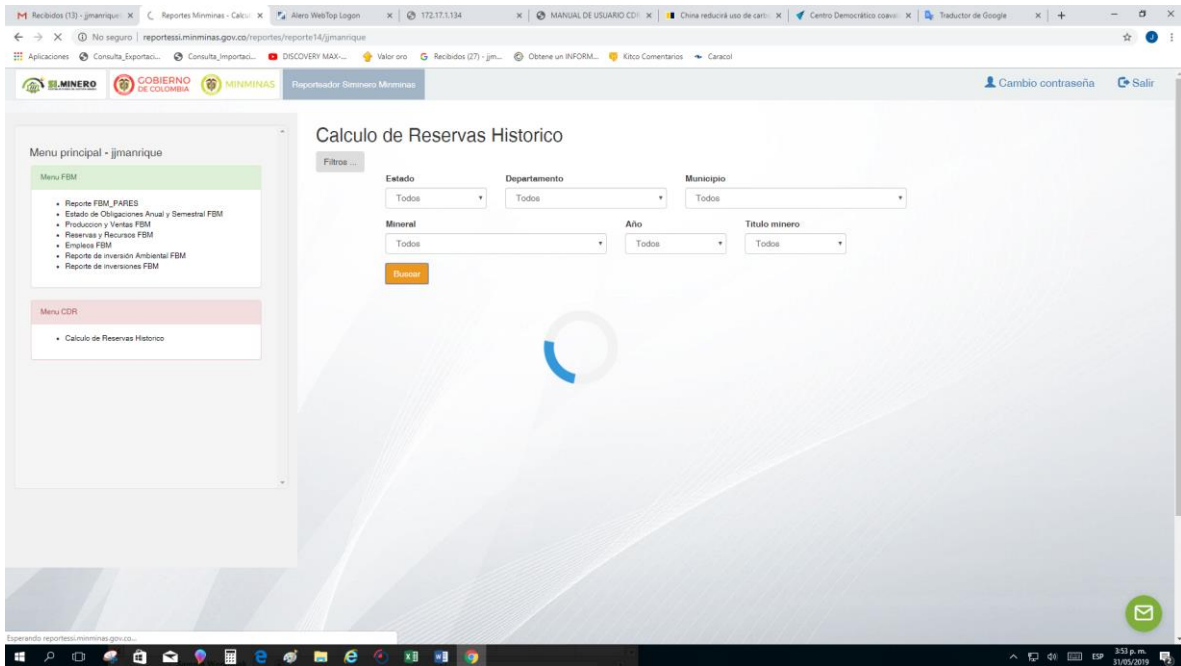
M Recibidos (13) - jjmanrique × Reportes Minminas - Calcu × Alero WebTop Logon × 172.17.1.134 × MANUAL DE USUARIO CDR × China reducirá uso de carb × Centro Democrático coava × Traductor de Google ×

No seguro | reportessi.minminas.gov.co/reportes/reporte14/jjmanrique

Aplicaciones Consulta_Exportaci... Consulta_Importaci... DISCOVERY MAX-... Valor oro Recibidos (27) - jjm... Obtene un INFORM... Kitco Comentarios Caracol

SI.MINERO GOBIERNO DE COLOMBIA MINMINAS Reporteador Siminero Minminas

Cambio contraseña Salir

Menu principal - jjmanrique

Menu FBM

- Reporte FBM_PARES
- Estado de Obligaciones Anual y Semestral FBM
- Produccion y Ventas FBM
- Reservas y Recursos FBM
- Empleos FBM
- Reporte de inversión Ambiental FBM
- Reporte de inversiones FBM

Menu CDR

- Calculo de Reservas Historico

Calculo de Reservas Historico

Filtros ...

Estado
Todos

Departamento
Todos

Municipio
Todos

Mineral
Todos

Año
Todos

Titulo minero
Todos

Buscar

Esperando reportessi.minminas.gov.co...

ESP 3:53 p. m. 31/05/2019